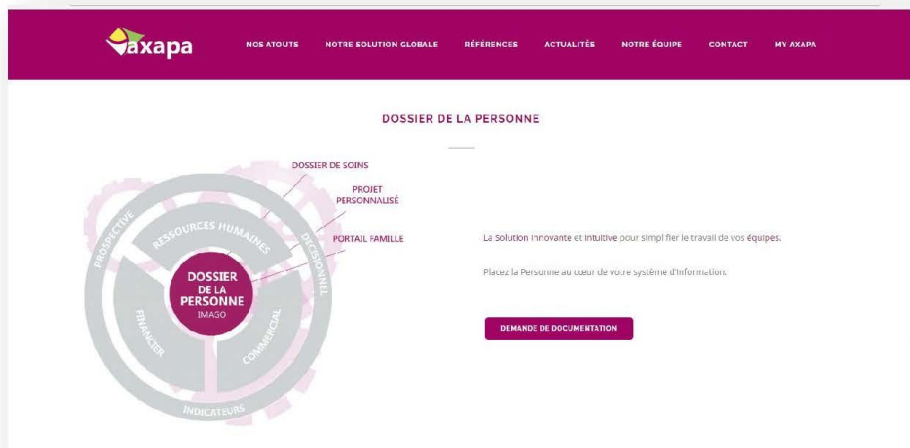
axapa

NOS ATOUTS NOTRE SOLUTION GLOBALE RÉFÉRENCES ACTUALITÉS NOTRE ÉQUIPE CONTACT MY AXAPA

DOSSIER DE LA PERSONNE

DOSSIER DE SOINS
PROJET PERSONNALISÉ
PORTAIL FAMILLE
PROSPECTIVE
RESSOURCES HUMAINES
DÉCISIONNEL
DOSSIER DE LA PERSONNE
IMAGO
FINANCIER
COMMERCIAL
INDICATEURS

La solution innovante et intuitive pour simplifier le travail de vos équipes.

Placez la Personne au cœur de votre système d'information.

DEMANDE DE DOCUMENTATION